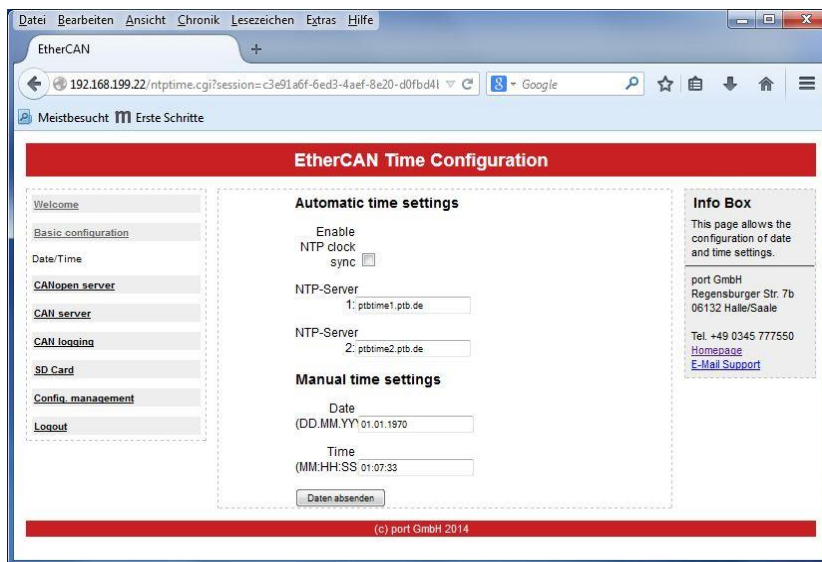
Datei Bearbeiten Ansicht Chronik Lesezeichen Extras Hilfe

EtherCAN +

192.168.199.22/ntptime.cgi?session=c3e91a6f-6ed3-4aef-8e20-d0fbd4l

Google

Meistbesucht Erste Schritte

EtherCAN Time Configuration

Welcome

Basic configuration

Date/Time

CANopen server

CAN server

CAN logging

SD Card

Config. management

Logout

Automatic time settings

Enable NTP clock sync

NTP-Server 1: ptbtime1.ptb.de

NTP-Server 2: ptbtime2.ptb.de

Manual time settings

Date (DD.MM.YY 01.01.1970

Time (MM:HH:SS 01:07:33

Daten absenden

Info Box

This page allows the configuration of date and time settings.

port GmbH
Regensburger Str. 7b
06132 Halle/Saale

Tel. +49 0345 777550
Homepage
E-Mail Support

(c) port GmbH 2014